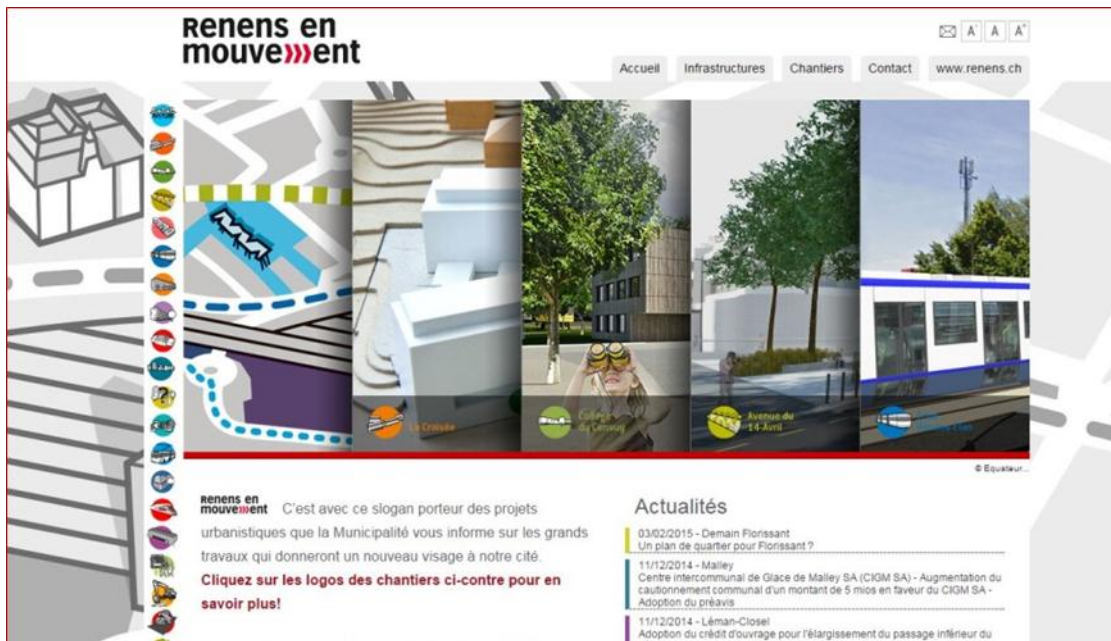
Renens en mouve»»ent

A A A

Accueil Infrastructures Chantiers Contact www.renens.ch

La Croisée

Collège du Léman

Avenue du 14-Avril

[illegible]

© Equateur...

Renens en mouve»»ent C'est avec ce slogan porteur des projets urbanistiques que la Municipalité vous informe sur les grands travaux qui donneront un nouveau visage à notre cité.

Cliquez sur les logos des chantiers ci-contre pour en savoir plus!

Actualités

03/02/2015 - Demain Florissant
Un plan de quartier pour Florissant ?

11/12/2014 - Malley
Centre intercommunal de Glace de Malley SA (CIGM SA) - Augmentation du cautionnement communal d'un montant de 5 mios en faveur du CIGM SA - Adoption du préavis

11/12/2014 - Léman-Closel
Adoption du crédit d'ouvrage pour l'élargissement du passage inférieur du